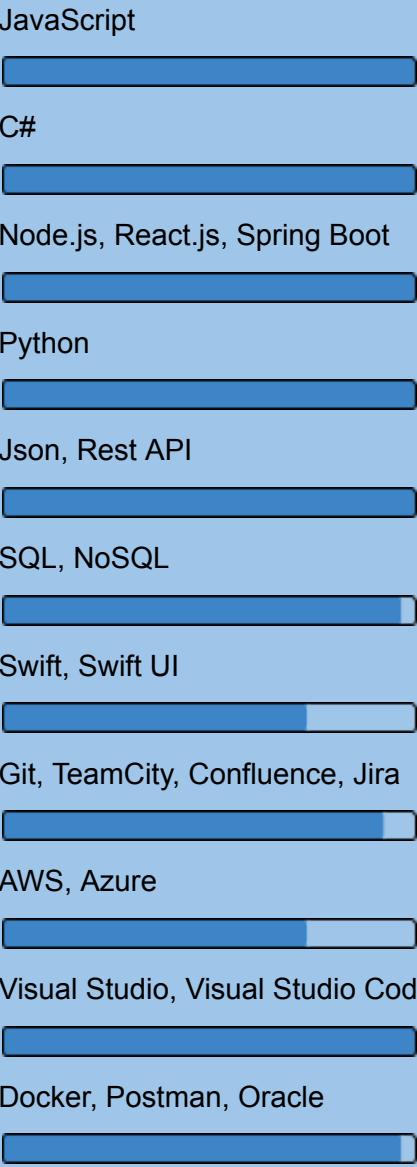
JavaScript

C#

Node.js, React.js, Spring Boot

Python

Json, Rest API

SQL, NoSQL

Swift, Swift UI

Git, TeamCity, Confluence, Jira

AWS, Azure

Visual Studio, Visual Studio Cod

Docker, Postman, Oracle